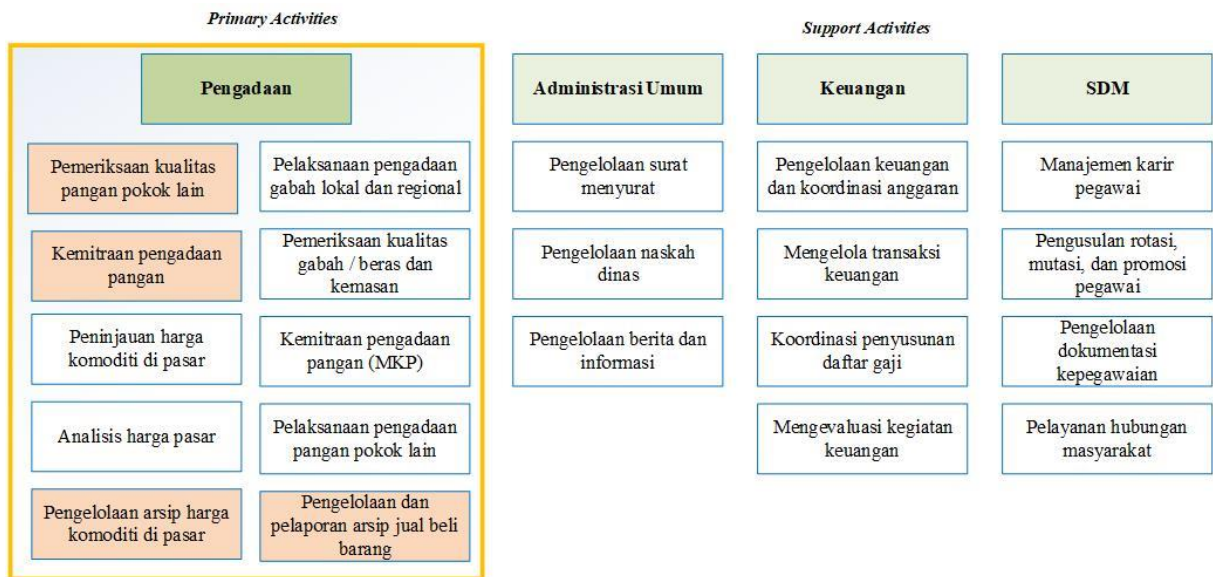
Primary Activities

Pengadaan

Pemeriksaan kualitas pangan pokok lain

Pelaksanaan pengadaan gabah lokal dan regional

Kemitraan pengadaan pangan

Pemeriksaan kualitas gabah / beras dan kemasan

Peninjauan harga komoditi di pasar

Kemitraan pengadaan pangan (MKP)

Analisis harga pasar

Pelaksanaan pengadaan pangan pokok lain

Pengelolaan arsip harga komoditi di pasar

Pengelolaan dan pelaporan arsip jual beli barang

Support Activities

Administrasi Umum

Pengelolaan surat menyurat

Pengelolaan naskah dinas

Pengelolaan berita dan informasi

Keuangan

Pengelolaan keuangan dan koordinasi anggaran

Mengelola transaksi keuangan

Koordinasi penyusunan daftar gaji

Mengevaluasi kegiatan keuangan

SDM

Manajemen karir pegawai

Pengusulan rotasi, mutasi, dan promosi pegawai

Pengelolaan dokumentasi kepegawaian

Pelayanan hubungan masyarakat